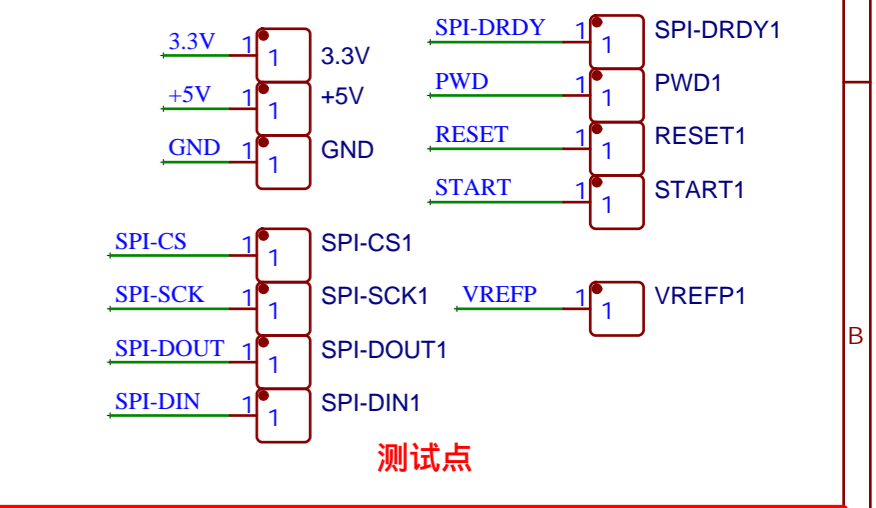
3.3V 1 1 3.3V
+5V 1 1 +5V
GND 1 1 GND
SPI-DRDY 1 1 SPI-DRDY1
PWD 1 1 PWD1
RESET 1 1 RESET1
START 1 1 START1
SPI-CS 1 1 SPI-CS1
SPI-SCK 1 1 SPI-SCK1
VREFP 1 1 VREFP1
SPI-DOUT 1 1 SPI-DOUT1
SPI-DIN 1 1 SPI-DIN1
B
测试点